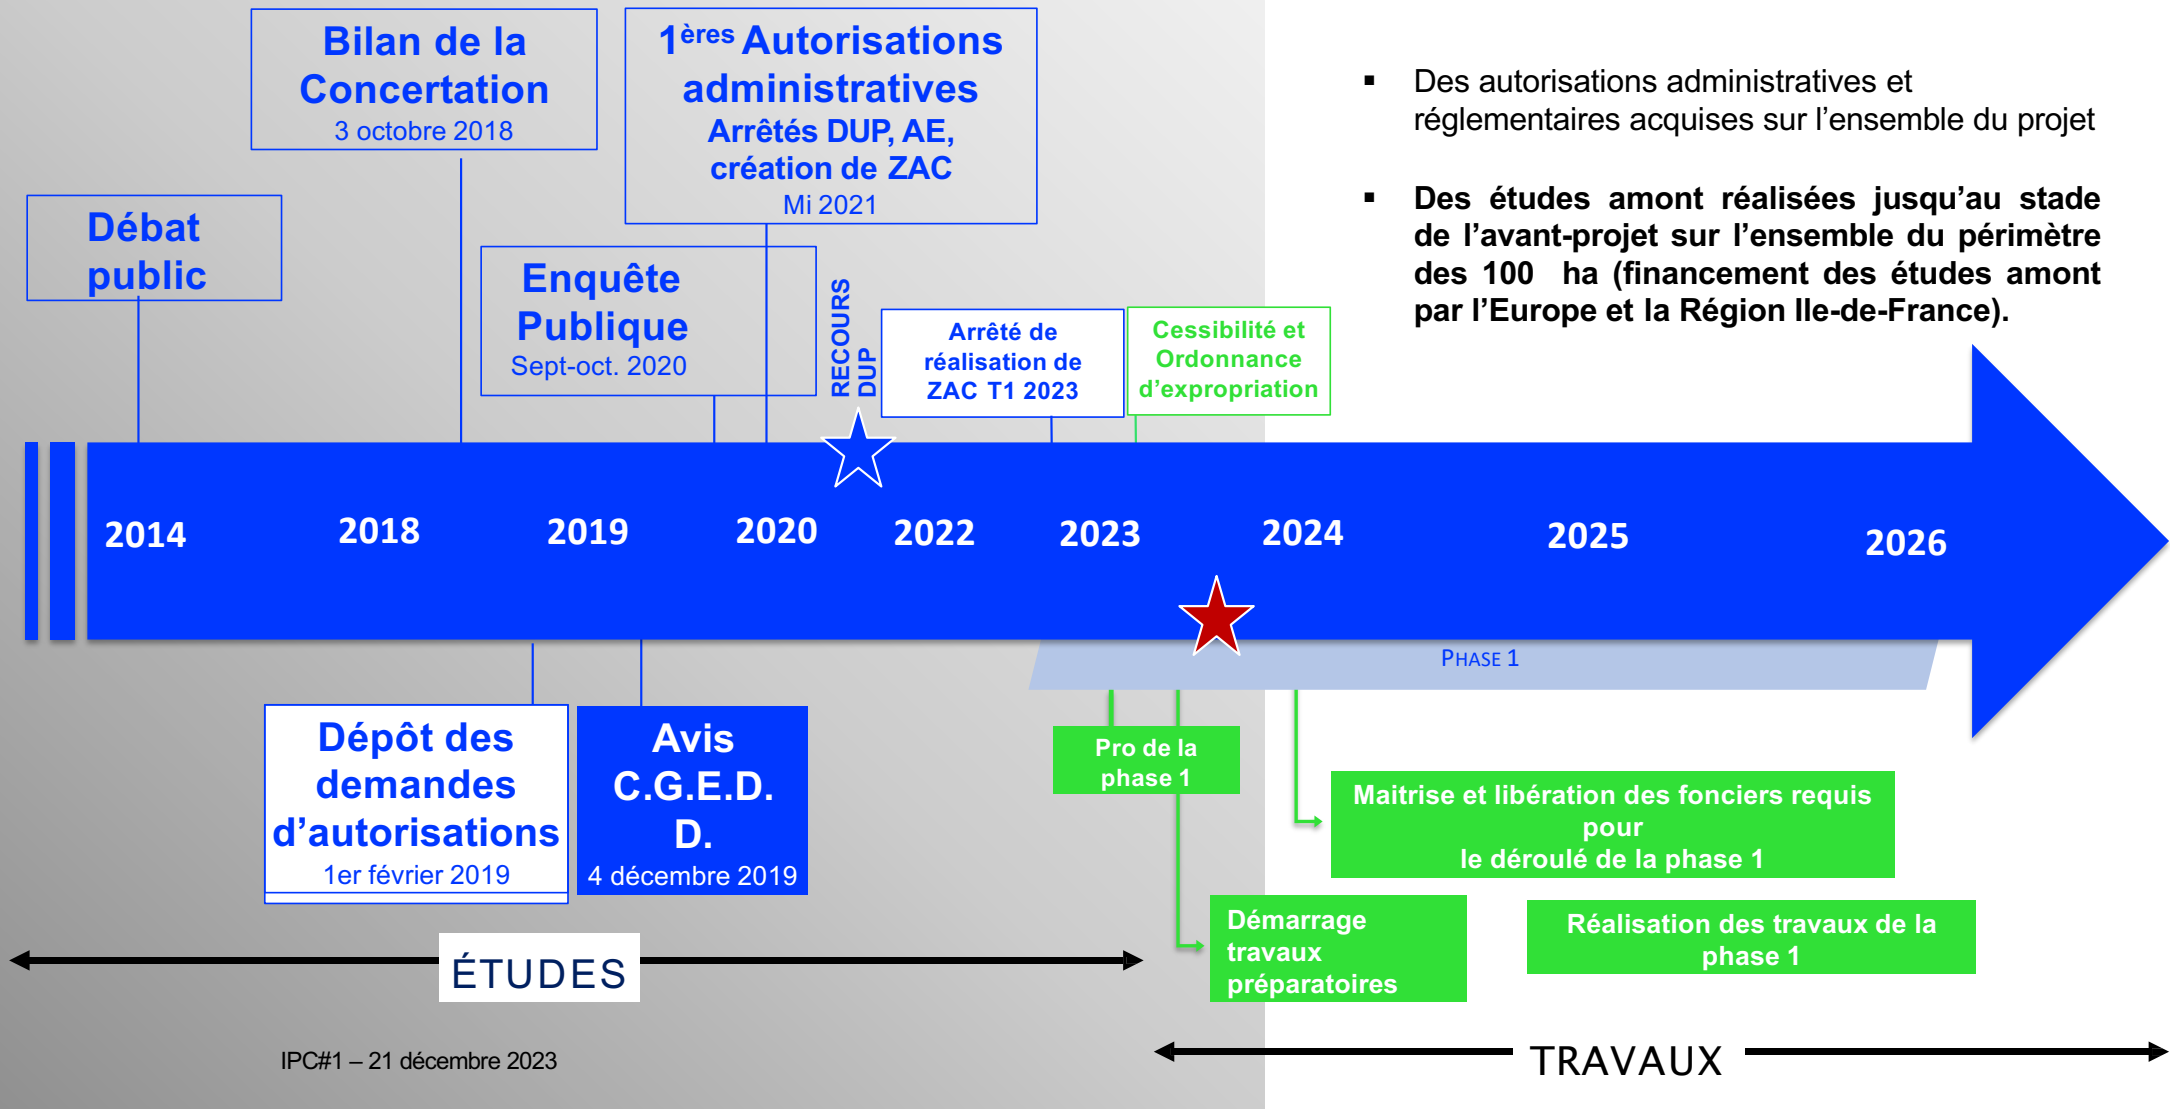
Bilan de la Concertation
3 octobre 2018

$1^{ères}$ Autorisations administratives
Arrêtés DUP, AE, création de ZAC
Mi 2021

Débat public

Enquête Publique
Sept-oct. 2020

RECOURS DUP

Arrêté de réalisation de ZAC T1 2023

Cessibilité et Ordonnance d'expropriation

▪ Des autorisations administratives et réglementaires acquises sur l'ensemble du projet

▪ Des études amont réalisées jusqu'au stade de l'avant-projet sur l'ensemble du périmètre des 100 ha (financement des études amont par l'Europe et la Région Ile-de-France).

2014 2018 2019 2020 2022 2023 2024 2025 2026

PHASE 1

Dépôt des demandes d'autorisations
1er février 2019

Avis C.G.E.D.D.
4 décembre 2019

Pro de la phase 1

Maitrise et libération des fonciers requis pour le déroulé de la phase 1

Démarrage travaux préparatoires

Réalisation des travaux de la phase 1

ÉTUDES

IPC#1 – 21 décembre 2023

TRAVAUX